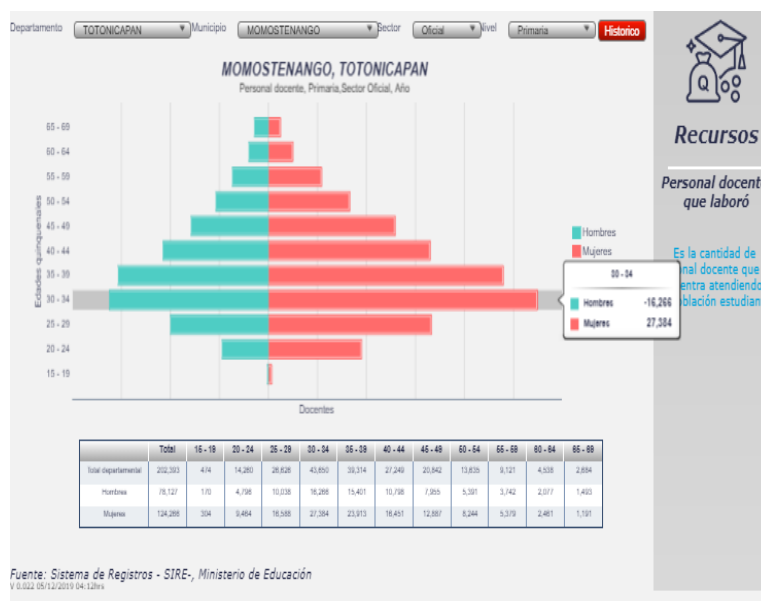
Departamento TOTONICAPAN Municipio MOMOSTENANGO Sector Oficial Nivel Primaria Historico

MOMOSTENANGO, TOTONICAPAN

Personal docente, Primaria,Sector Oficial, Año

65 - 69
60 - 64
55 - 59
50 - 54
45 - 49
40 - 44
35 - 39
30 - 34
25 - 29
20 - 24
15 - 19

Edades quinquenales

Docentes

Hombres
Mujeres

30 - 34
Hombres -16,266
Mujeres 27,384

| | Total | 15 - 19 | 20 - 24 | 25 - 29 | 30 - 34 | 35 - 39 | 40 - 44 | 45 - 49 | 50 - 54 | 55 - 59 | 60 - 64 | 65 - 69 |
|---|---|---|---|---|---|---|---|---|---|---|---|---|
| Total departamental | 202,393 | 474 | 14,260 | 28,626 | 43,650 | 39,314 | 27,249 | 20,842 | 13,635 | 9,121 | 4,538 | 2,684 |
| Hombres | 78,127 | 170 | 4,796 | 10,038 | 16,266 | 15,401 | 10,798 | 7,955 | 5,391 | 3,742 | 2,077 | 1,493 |
| Mujeres | 124,266 | 304 | 9,464 | 18,588 | 27,384 | 23,913 | 16,451 | 12,887 | 8,244 | 5,379 | 2,461 | 1,191 |

Fuente: Sistema de Registros - SIRE-, Ministerio de Educación
V 0.022 05/12/2019 04:12hrs

Recursos

Personal docente que laboró

Es la cantidad de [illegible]nal docente que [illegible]entra atendiendo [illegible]blación estudian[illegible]